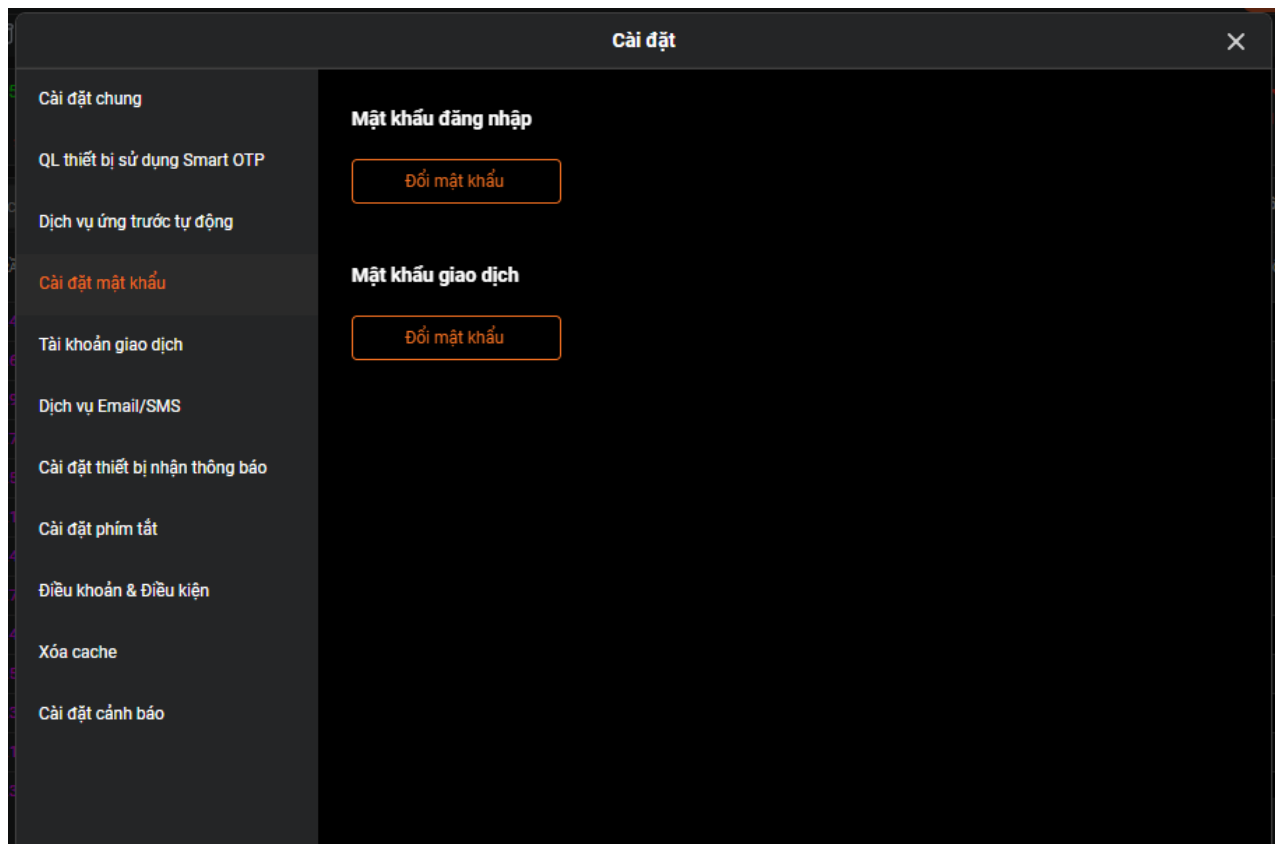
Cài đặt

Cài đặt chung

QL thiết bị sử dụng Smart OTP

Dịch vụ ứng trước tự động

Cài đặt mật khẩu

Tài khoản giao dịch

Dịch vụ Email/SMS

Cài đặt thiết bị nhận thông báo

Cài đặt phím tắt

Điều khoản & Điều kiện

Xóa cache

Cài đặt cảnh báo

Mật khẩu đăng nhập

Đổi mật khẩu

Mật khẩu giao dịch

Đổi mật khẩu